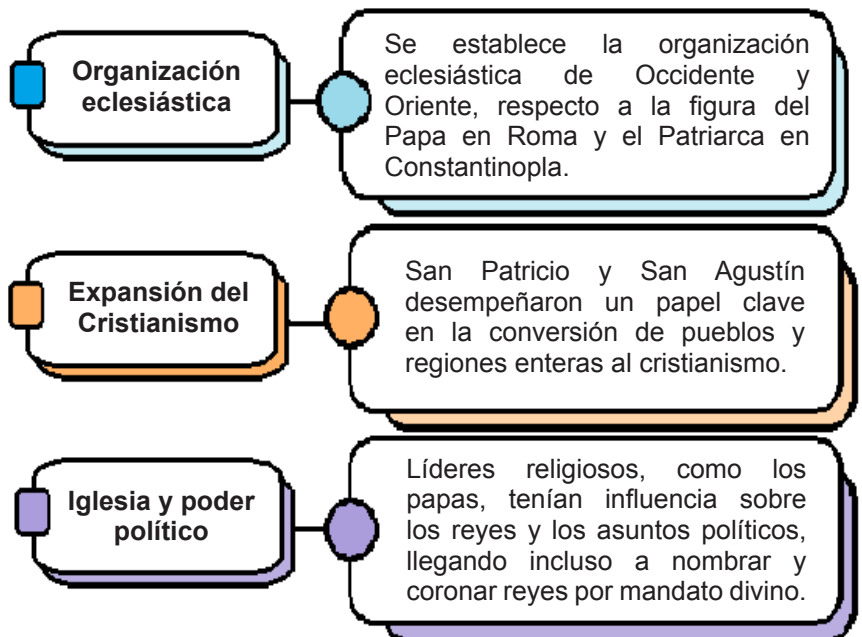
Organización eclesiástica

Se establece la organización eclesiástica de Occidente y Oriente, respecto a la figura del Papa en Roma y el Patriarca en Constantinopla.

Expansión del Cristianismo

San Patricio y San Agustín desempeñaron un papel clave en la conversión de pueblos y regiones enteras al cristianismo.

Iglesia y poder político

Líderes religiosos, como los papas, tenían influencia sobre los reyes y los asuntos políticos, llegando incluso a nombrar y coronar reyes por mandato divino.